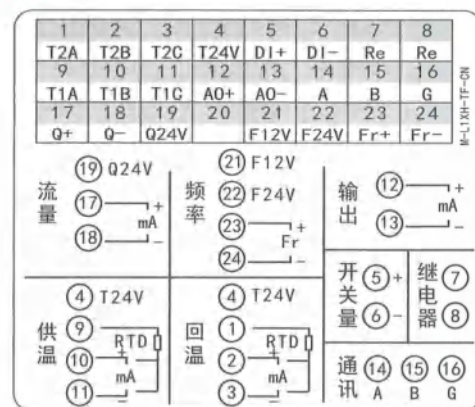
| 1 | 2 | 3 | 4 | 5 | 6 | 7 | 8 |
|---|---|---|---|---|---|---|---|
| T2A | T2B | T2C | T24V | DI+ | DI− | Re | Re |
| 9 | 10 | 11 | 12 | 13 | 14 | 15 | 16 |
| T1A | T1B | T1C | AO+ | AO− | A | B | G |
| 17 | 18 | 19 | 20 | 21 | 22 | 23 | 24 |
| Q+ | Q− | Q24V | | F12V | F24V | Fr+ | Fr− |

M-LYXH-TF-ON

流量
19 Q24V
17 + mA
18 −

频率
21 F12V
22 F24V
23 + Fr
24 −

输出
12 + mA
13 −

开关量
5 +
6 −

继电器
7
8

供温
4 T24V
9 RTD
10 + mA
11 −

回温
4 T24V
1 RTD
2 + mA
3 −

通讯
14 A
15 B
16 G